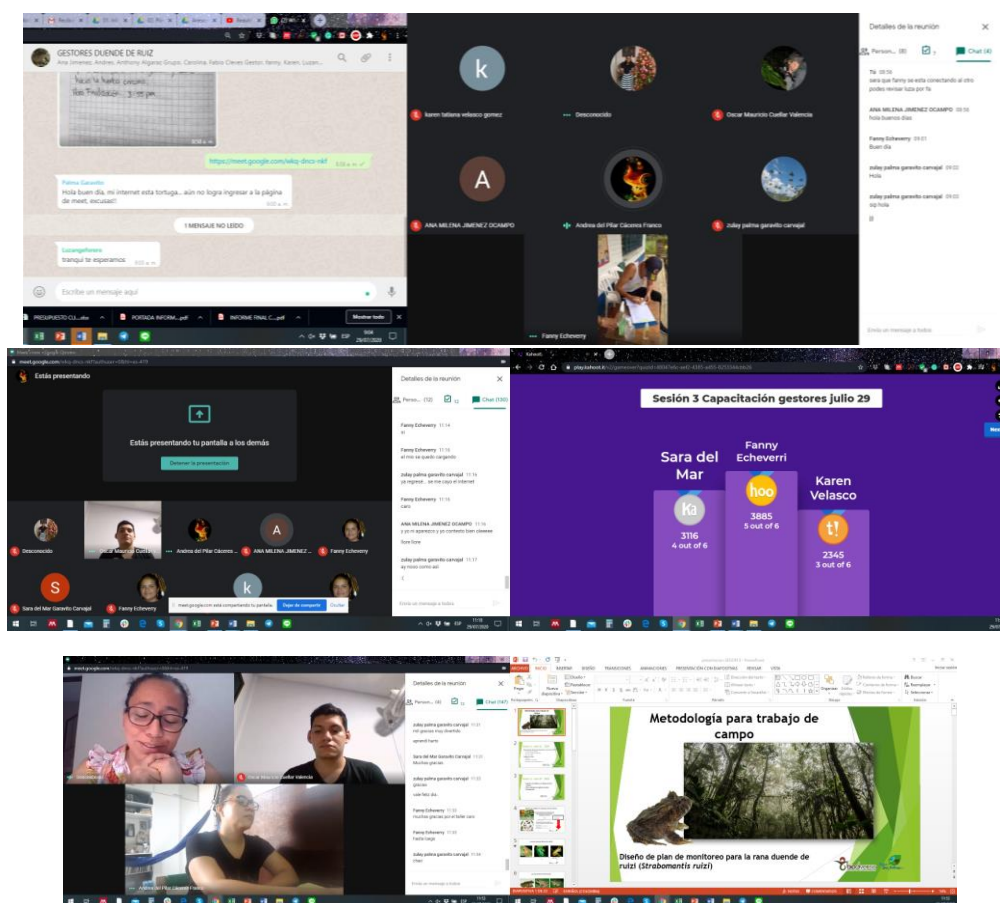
GESTORES DUENDE DE RUIZ

Ana Jimenez, Andres, Anthony Alguraz Grupo, Carolina, Fabio Cleves Gestor, fanny, Karen, Luzan...

https://meet.google.com/wkq-dnco-nkf

Palma Garavito
Hola buen día, mi internet esta tortuga... aún no logra ingresar a la página de meet, excusas!!

1 MENSAJE NO LEÍDO

Luzangeferero
tranqui te esperamos

Escribe un mensaje aquí

PRESUPUESTO CU....xlsx
PORTADA INFORM....pdf
INFORME FINAL C....pdf
Mostrar todo

karen tatiana velasco gomez
Desconocido
Oscar Mauricio Cuellar Valencia
ANA MILENA JIMENEZ OCAMPO
Andrea del Pilar Cáceres Franco
zulay palma garavito carvajal
Fanny Echeverry

Detalles de la reunión
Person... (8)
Chat (4)

Tú 08:58
sera que fanny se esta conectando al otro podes revisar luza por fa

ANA MILENA JIMENEZ OCAMPO 08:58
hola buenos dias

Fanny Echeverry 09:01
Buen dia

zulay palma garavito carvajal 09:02
Hola

zulay palma garavito carvajal 09:03
zqz hola

Envía un mensaje a todos

meet.google.com/wkq-dnco-nkf
Estás presentando

Estás presentando tu pantalla a los demás
Detener la presentación

Desconocido
Oscar Mauricio Cuellar
Andrea del Pilar Cáceres Fra...
ANA MILENA JIMENEZ OCA...
Fanny Echeverry
Sara del Mar Garavito Carvajal
Fanny Echeverry

meet.google.com está compartiendo tu pantalla. Dejar de compartir Ocultar

Detalles de la reunión
Person... (12)
Chat (100)

Fanny Echeverry 11:14
si

Fanny Echeverry 11:15
el mio se quedo cargando

zulay palma garavito carvajal 11:16
ya regresé... se me cayó el internet

Fanny Echeverry 11:16
caro

ANA MILENA JIMENEZ OCAMPO 11:16
y yo m apresuro y yo contesto bien sieeeee
llorarlone

zulay palma garavito carvajal 11:17
ay nooo como asi

Envía un mensaje a todos

play.kahoot.it

Sesión 3 Capacitación gestores julio 29

Sara del Mar
Ka
3116
4 out of 6

Fanny Echeverri
hoo
3885
5 out of 6

Karen Velasco
t!
2345
3 out of 6

meet.google.com/wkq-dnco-nkf

Oscar Mauricio Cuellar Valencia
Andrea del Pilar Cáceres Franco

Detalles de la reunión
Person... (8)
Chat

zulay palma garavito carvajal 11:31
me parece muy divertido
aprendí harto

Sara del Mar Garavito Carvajal 11:31
Muchas gracias

zulay palma garavito carvajal 11:32
gracias
usar fácil 4d...

Fanny Echeverry 11:32
muchas gracias por el taller caro

Fanny Echeverry 11:32
hasta luego

zulay palma garavito carvajal 11:34
chao

Envía un mensaje a todos

ARCHIVO INICIO INSERTAR DISEÑO TRANSICIONES ANIMACIONES PRESENTACIÓN CON DIAPOSITIVAS REVISAR VISTA

Metodología para trabajo de campo

Diseño de plan de monitoreo para la rana duende de ruizi (Strabomantis ruizi)